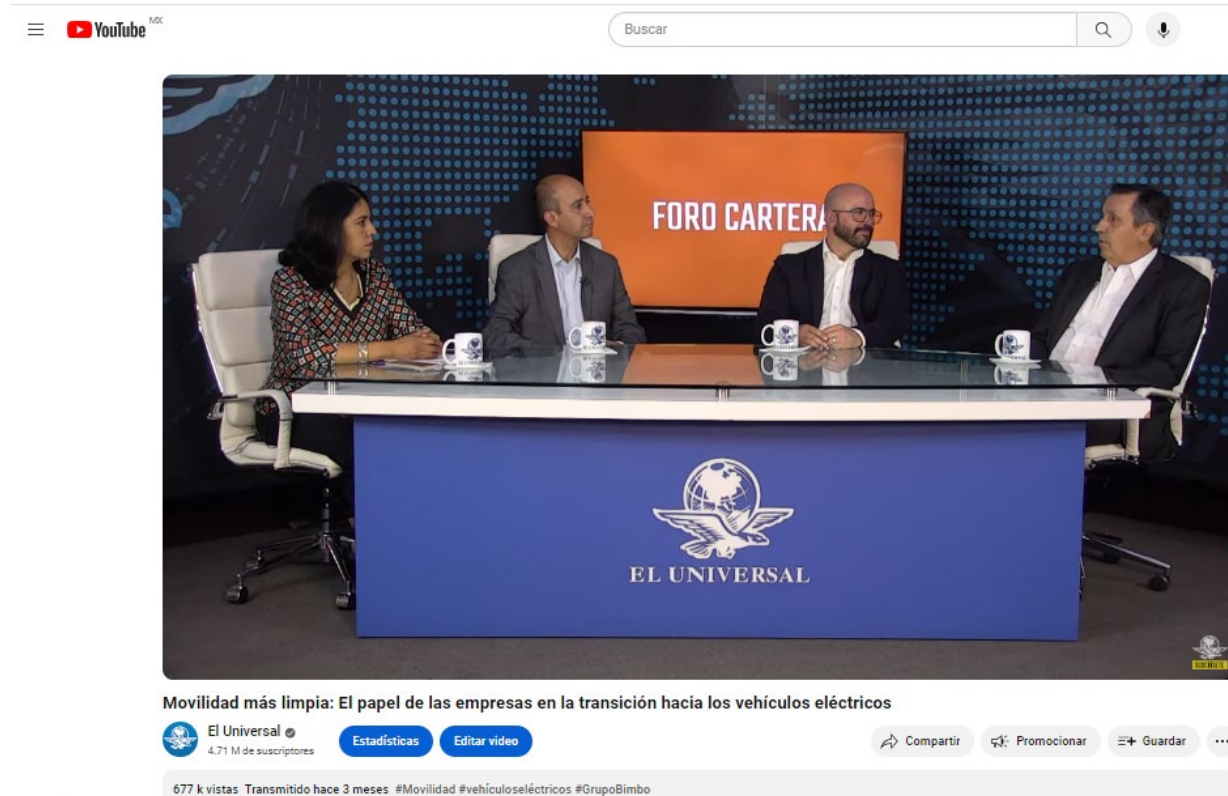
YouTube MX

Buscar

FORO CARTERA

EL UNIVERSAL

Movilidad más limpia: El papel de las empresas en la transición hacia los vehículos eléctricos

El Universal
4.71 M de suscriptores

Estadísticas

Editar video

Compartir

Promocionar

Guardar

...

677 k vistas Transmitido hace 3 meses #Movilidad #vehículoseléctricos #GrupoBimbo